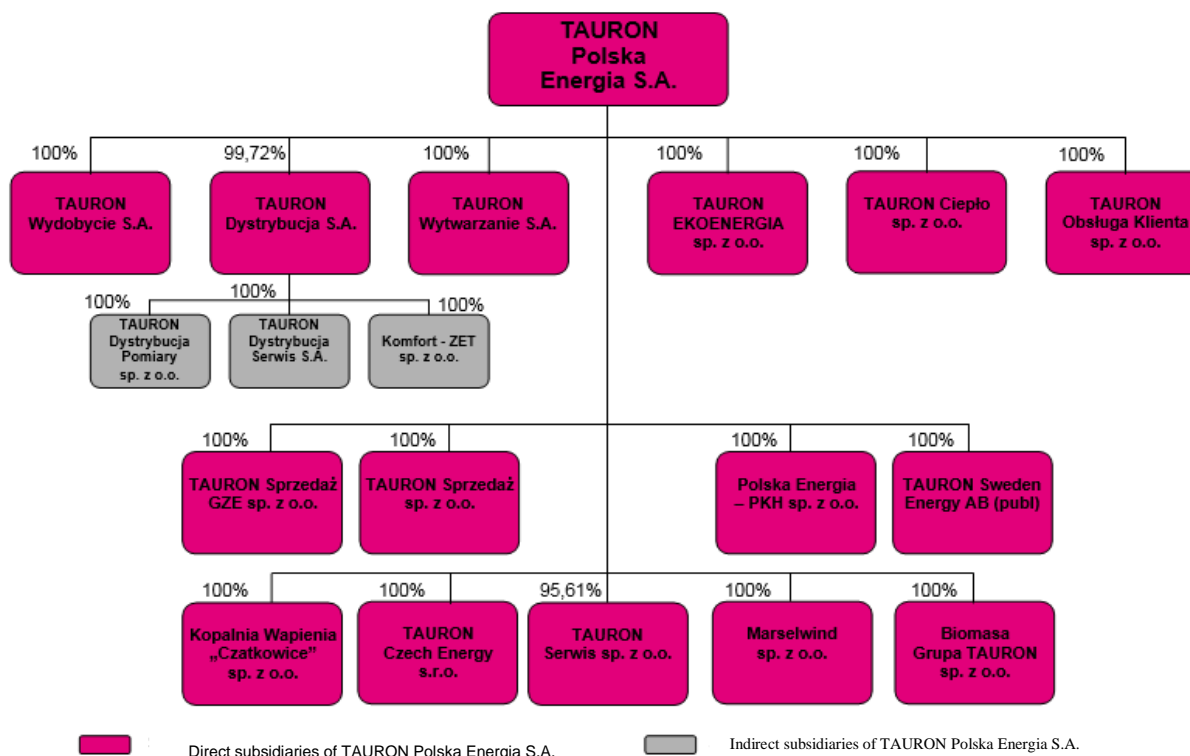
TAURON Polska Energia S.A.

100%
TAURON Wydobycie S.A.

99,72%
TAURON Dystrybucja S.A.

100%
TAURON Wytwarzanie S.A.

100%
TAURON EKOENERGIA sp. z o.o.

100%
TAURON Ciepło sp. z o.o.

100%
TAURON Obsługa Klienta sp. z o.o.

100%
TAURON Dystrybucja Pomiary sp. z o.o.

100%
TAURON Dystrybucja Serwis S.A.

100%
Komfort - ZET sp. z o.o.

100%
TAURON Sprzedaż GZE sp. z o.o.

100%
TAURON Sprzedaż sp. z o.o.

100%
Polska Energia – PKH sp. z o.o.

100%
TAURON Sweden Energy AB (publ)

100%
Kopalnia Wapienia „Czatkowice" sp. z o.o.

100%
TAURON Czech Energy s.r.o.

95,61%
TAURON Serwis sp. z o.o.

100%
Marselwind sp. z o.o.

100%
Biomasa Grupa TAURON sp. z o.o.

Direct subsidiaries of TAURON Polska Energia S.A.

Indirect subsidiaries of TAURON Polska Energia S.A.